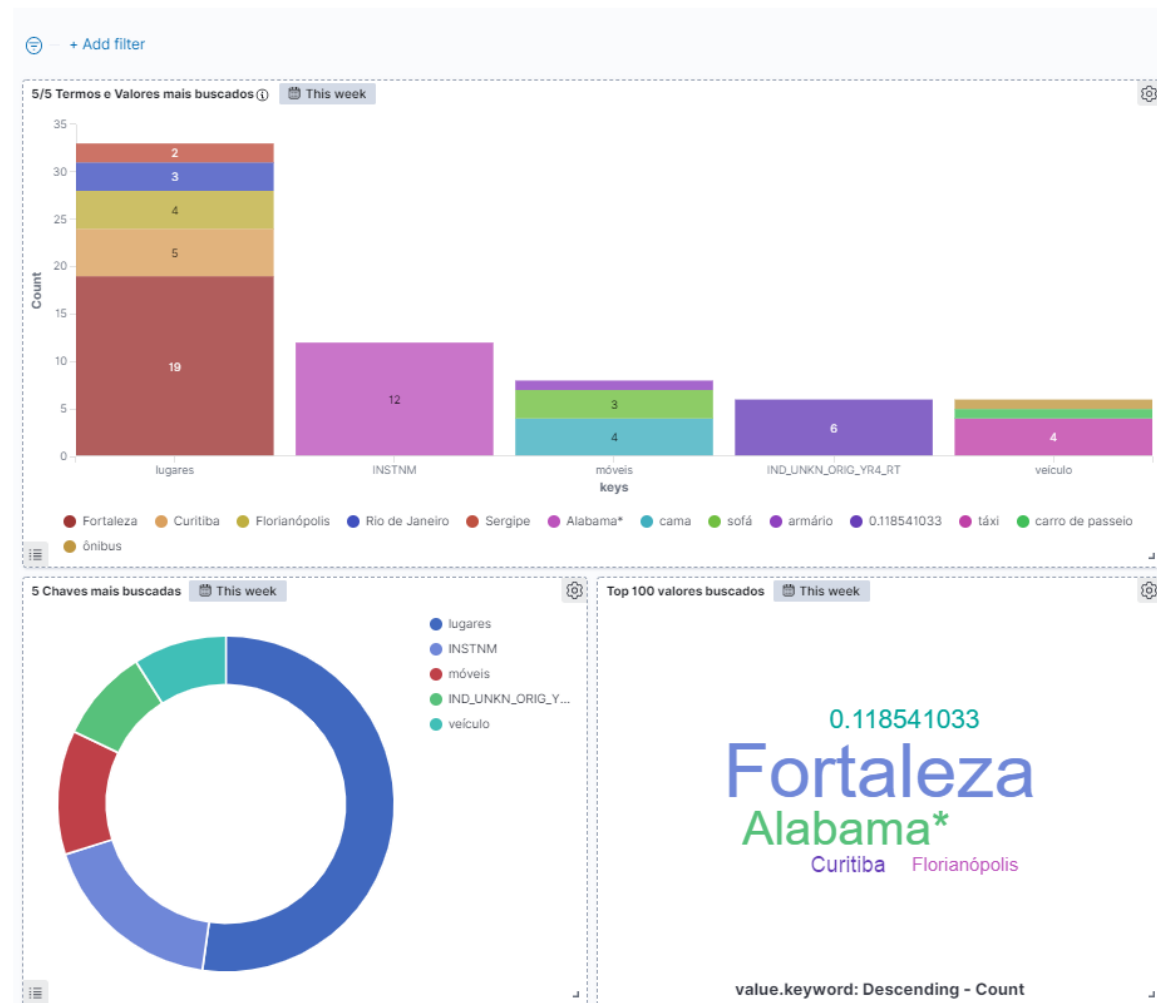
+ Add filter

5/5 Termos e Valores mais buscados ⓘ This week

35
30
25
20
15
10
5
0

Count

2
3
4
5
19
12
3
4
6
4

lugares
INSTNM
móveis
IND_UNKN_ORIG_YR4_RT
veículo
keys

Fortaleza
Curitiba
Florianópolis
Rio de Janeiro
Sergipe
Alabama*
cama
sofá
armário
0.118541033
táxi
carro de passeio
ônibus

5 Chaves mais buscadas This week

lugares
INSTNM
móveis
IND_UNKN_ORIG_Y...
veículo

Top 100 valores buscados This week

0.118541033
Fortaleza
Alabama*
Curitiba
Florianópolis

value.keyword: Descending - Count